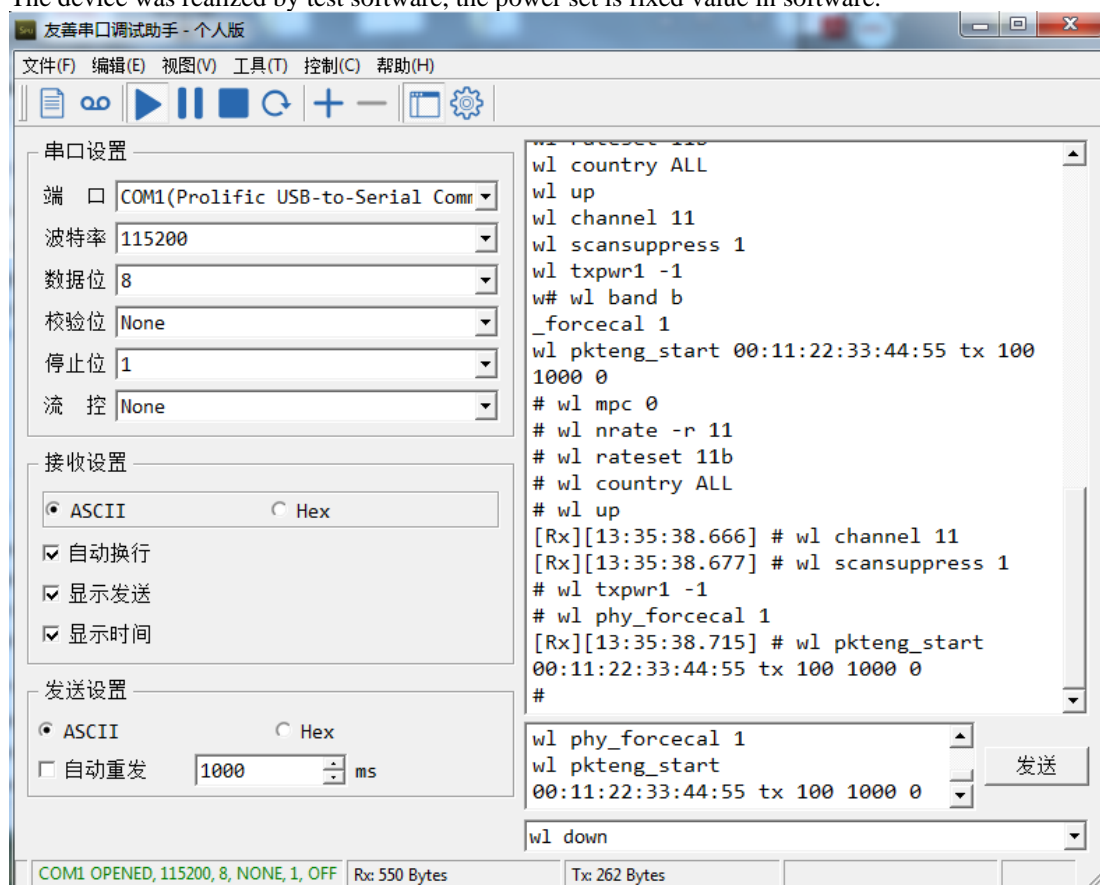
The device was realized by test software, the power set is fixed value in software.

友善串口调试助手 - 个人版

文件(F) 编辑(E) 视图(V) 工具(T) 控制(C) 帮助(H)

串口设置
端 口 COM1(Prolific USB-to-Serial Comm
波特率 115200
数据位 8
校验位 None
停止位 1
流 控 None

接收设置
ASCII Hex
自动换行
显示发送
显示时间

发送设置
ASCII Hex
自动重发 1000 ms

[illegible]
wl country ALL
wl up
wl channel 11
wl scansuppress 1
wl txpwr1 -1
w# wl band b
_forcecal 1
wl pkteng_start 00:11:22:33:44:55 tx 100 1000 0
# wl mpc 0
# wl nrate -r 11
# wl rateset 11b
# wl country ALL
# wl up
[Rx][13:35:38.666] # wl channel 11
[Rx][13:35:38.677] # wl scansuppress 1
# wl txpwr1 -1
# wl phy_forcecal 1
[Rx][13:35:38.715] # wl pkteng_start 00:11:22:33:44:55 tx 100 1000 0
#

wl phy_forcecal 1
wl pkteng_start
00:11:22:33:44:55 tx 100 1000 0

发送

wl down

COM1 OPENED, 115200, 8, NONE, 1, OFF Rx: 550 Bytes Tx: 262 Bytes